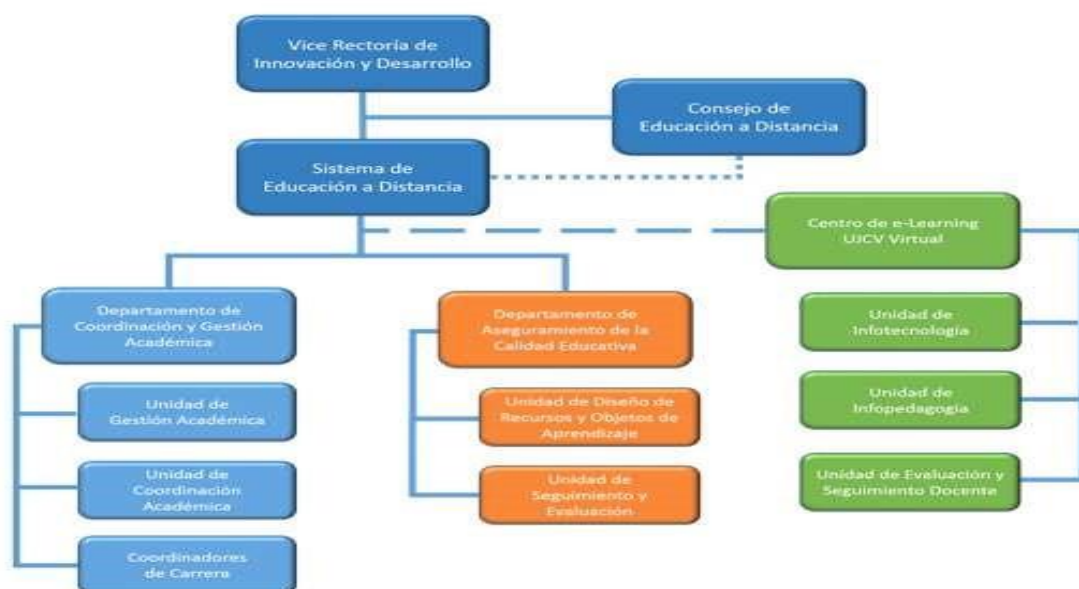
Vice Rectoría de Innovación y Desarrollo

Consejo de Educación a Distancia

Sistema de Educación a Distancia

Centro de e-Learning UJCV Virtual

Departamento de Coordinación y Gestión Académica

Unidad de Gestión Académica

Unidad de Coordinación Académica

Coordinadores de Carrera

Departamento de Aseguramiento de la Calidad Educativa

Unidad de Diseño de Recursos y Objetos de Aprendizaje

Unidad de Seguimiento y Evaluación

Unidad de Infotecnología

Unidad de Infopedagogía

Unidad de Evaluación y Seguimiento Docente